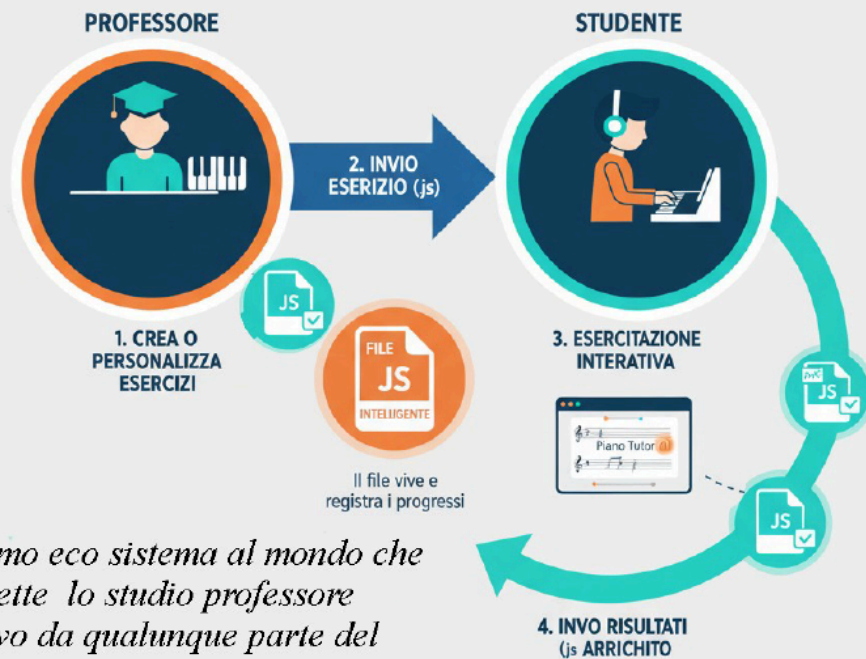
PROFESSORE

STUDENTE

2. INVIO ESERIZIO (js)

JS

1. CREA O PERSONALIZZA ESERCIZI

FILE JS INTELLIGENTE

Il file vive e registra i progressi

3. ESERCITAZIONE INTERATIVA

Piano Tutor

JS

JS

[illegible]mo eco sistema al mondo che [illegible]ette lo studio professore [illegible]vo da qualunque parte del

4. INVO RISULTATI (js ARRICHITO